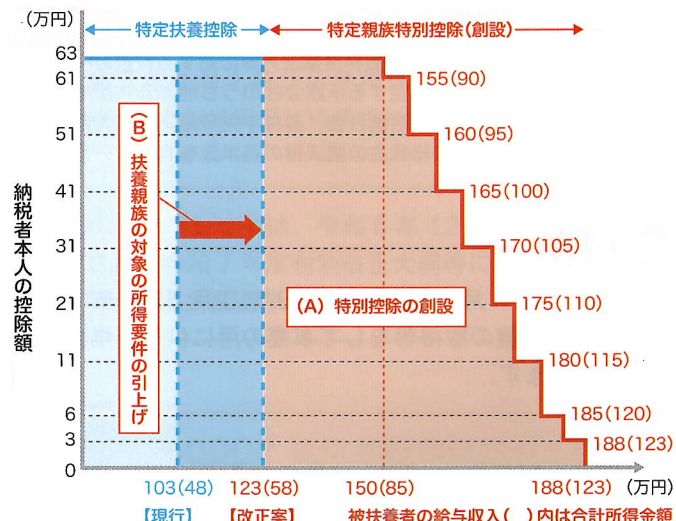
（万円）

特定扶養控除

特定親族特別控除（創設）

納税者本人の控除額

63
61
51
41
31
21
11
6
3
0

（B）扶養親族の対象の所得要件の引上げ

（A）特別控除の創設

155(90)
160(95)
165(100)
170(105)
175(110)
180(115)
185(120)
188(123)

103(48)　123(58)　150(85)　188(123)　（万円）

【現行】　【改正案】　被扶養者の給与収入（　）内は合計所得金額